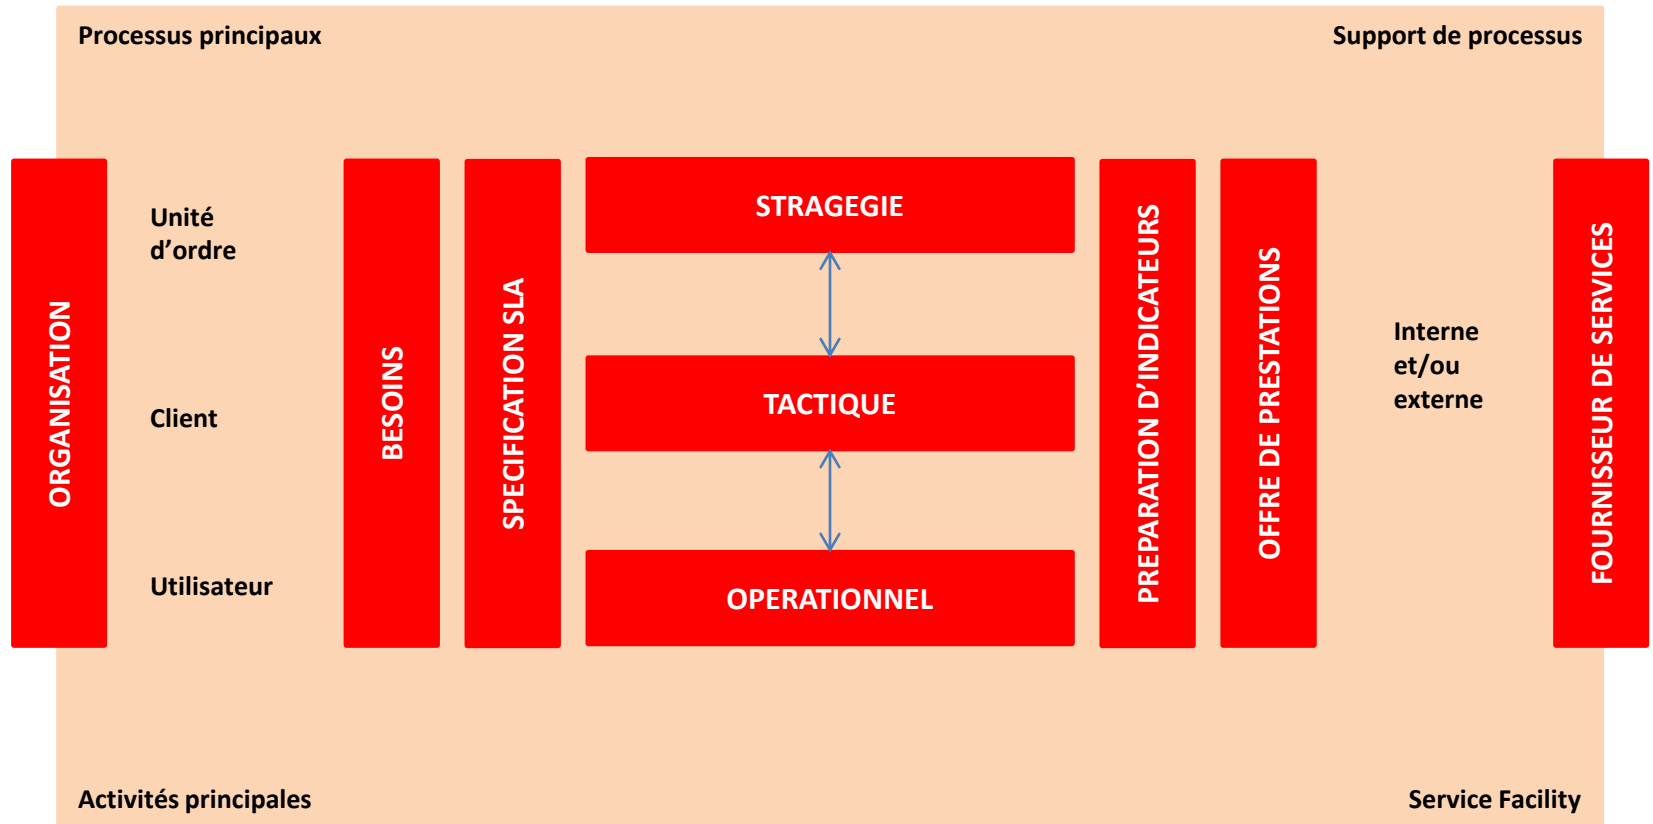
Processus principaux

Support de processus

ORGANISATION

Unité d'ordre

Client

Utilisateur

BESOINS

SPECIFICATION SLA

STRAGEGIE

TACTIQUE

OPERATIONNEL

PREPARATION D'INDICATEURS

OFFRE DE PRESTATIONS

Interne et/ou externe

FOURNISSEUR DE SERVICES

Activités principales

Service Facility